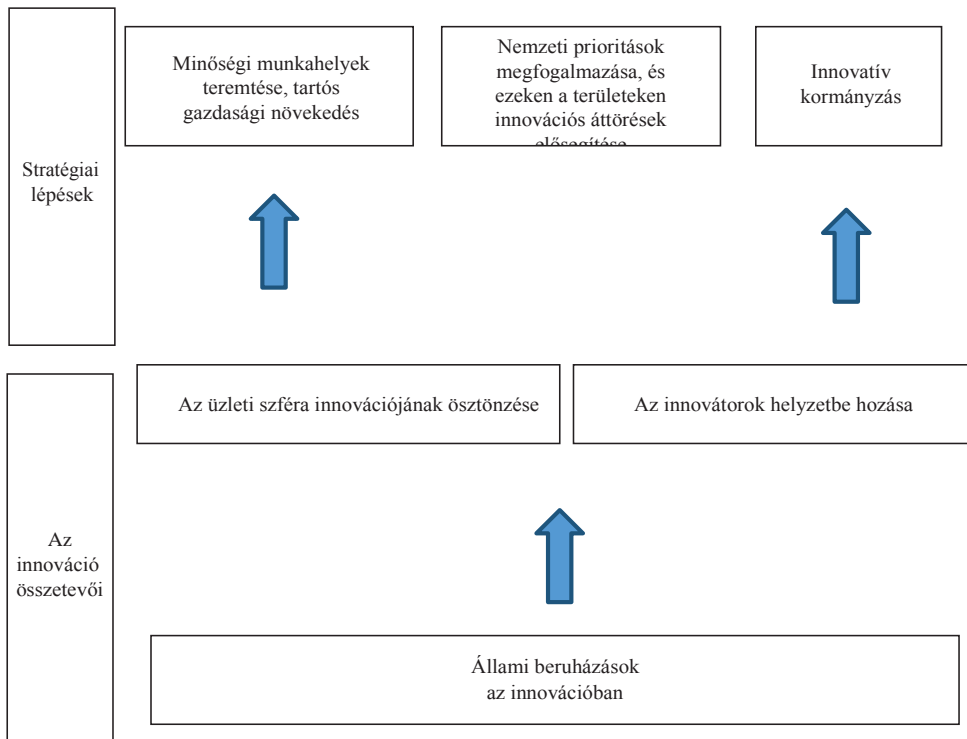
Stratégiai lépések

Minőségi munkahelyek teremtése, tartós gazdasági növekedés

Nemzeti prioritások megfogalmazása, és ezeken a területeken innovációs áttörések elősegítése

Innovatív kormányzás

Az innováció összetevői

Az üzleti szféra innovációjának ösztönzése

Az innovátorok helyzetbe hozása

Állami beruházások az innovációban